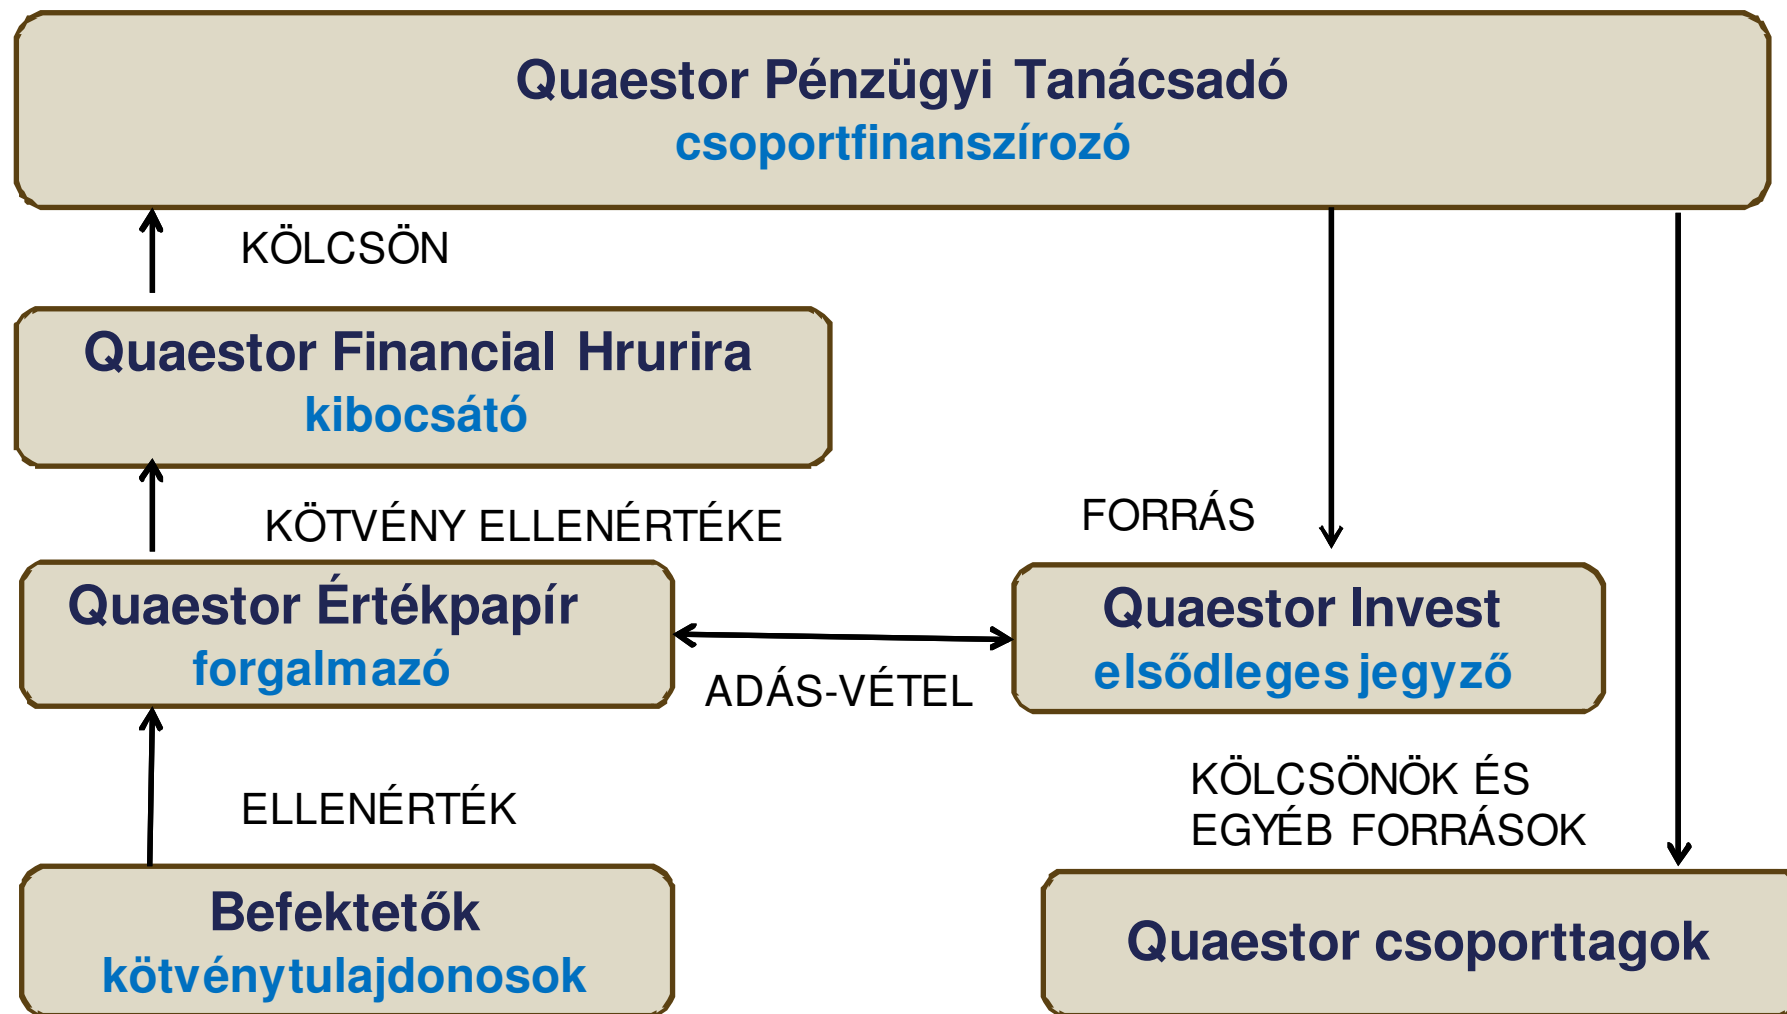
Quaestor Pénzügyi Tanácsadó
csoportfinanszírozó

KÖLCSÖN

Quaestor Financial Hrurira
kibocsátó

KÖTVÉNY ELLENÉRTÉKE

FORRÁS

Quaestor Értékpapír
forgalmazó

ADÁS-VÉTEL

Quaestor Invest
elsődleges jegyző

KÖLCSÖNÖK ÉS
EGYÉB FORRÁSOK

ELLENÉRTÉK

Befektetők
kötvénytulajdonosok

Quaestor csoporttagok